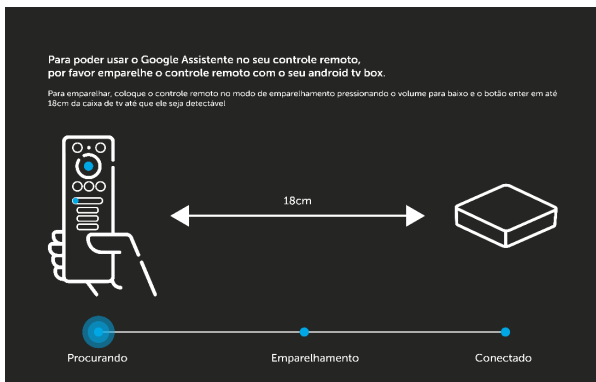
Para poder usar o Google Assistente no seu controle remoto, por favor emparelhe o controle remoto com o seu android tv box.

Para emparelhar, coloque o controle remoto no modo de emparelhamento pressionando o volume para baixo e o botão enter em até 18cm da caixa de tv até que ele seja detectável

18cm

Procurando

Emparelhamento

Conectado